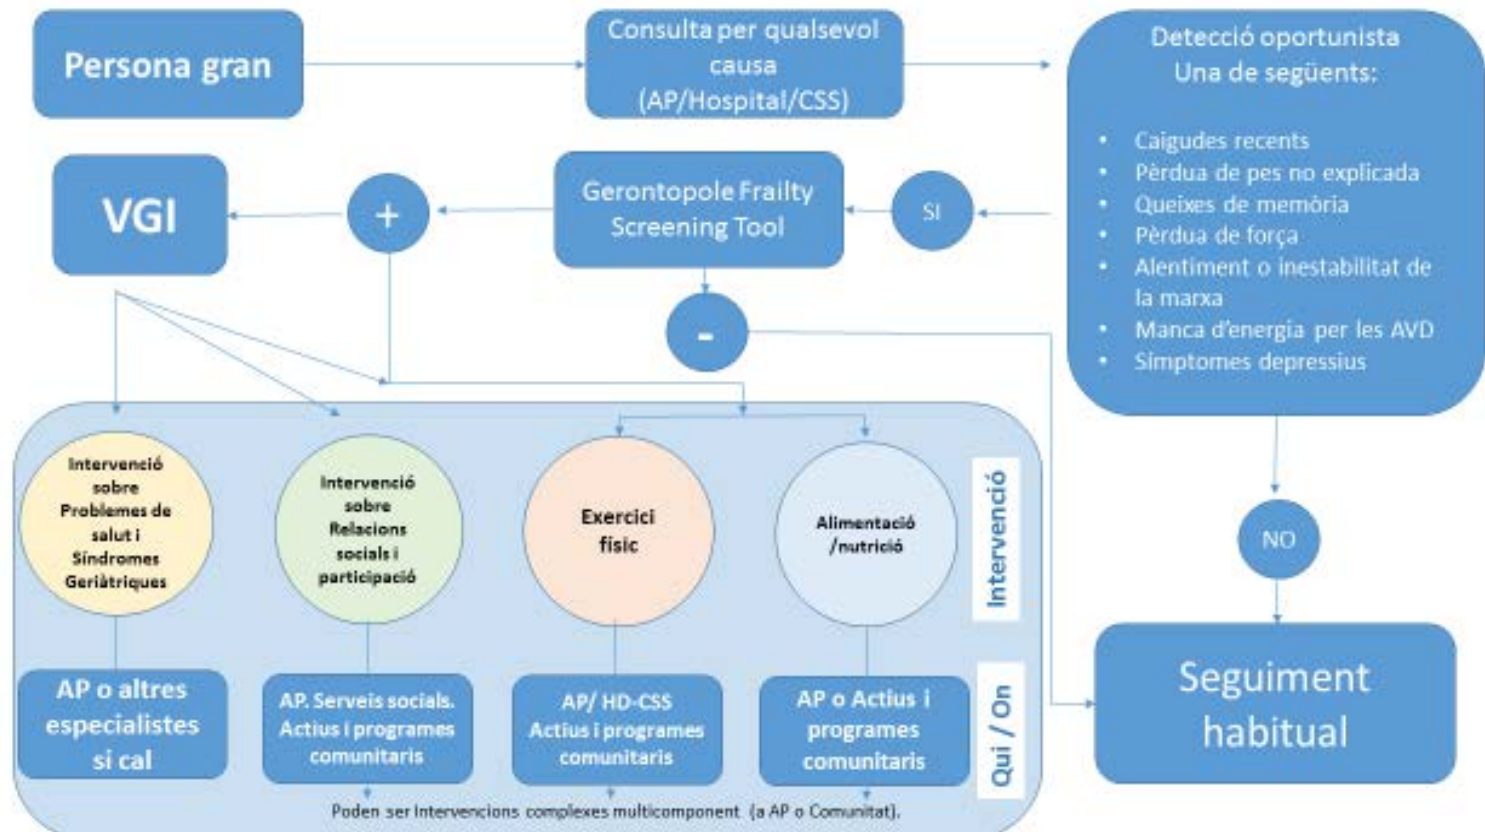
Persona gran

Consulta per qualsevol causa (AP/Hospital/CSS)

Detecció oportunista
Una de següents:

- Caigudes recents
- Pèrdua de pes no explicada
- Queixes de memòria
- Pèrdua de força
- Alentiment o inestabilitat de la marxa
- Manca d'energia per les AVD
- Símptomes depressius

VGI

+

Gerontopole Frailty Screening Tool

SI

-

NO

Intervenció sobre Problemes de salut i Síndromes Geriàtriques

Intervenció sobre Relacions socials i participació

Exercici físic

Alimentació /nutrició

Intervenció

AP o altres especialistes si cal

AP. Serveis socials. Actius i programes comunitaris

AP/ HD-CSS Actius i programes comunitaris

AP o Actius i programes comunitaris

Qui / On

Seguiment habitual

Poden ser Intervencions complexes multicomponent (a AP o Comunitat).